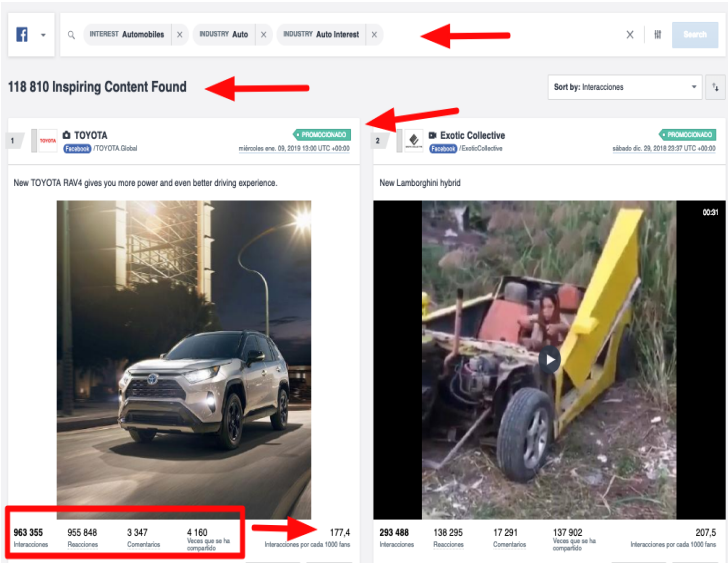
INTEREST Automobiles × INDUSTRY Auto × INDUSTRY Auto Interest ×

Search

118 810 Inspiring Content Found

Sort by: Interacciones

1

TOYOTA

Facebook /TOYOTA Global

PROMOCIONADO

miércoles ene. 09, 2019 13:00 UTC +00:00

New TOYOTA RAV4 gives you more power and even better driving experience.

963 355
Interacciones

955 848
Reacciones

3 347
Comentarios

4 160
Veces que se ha compartido

177,4
Interacciones por cada 1000 fans

2

Exotic Collective

Facebook /ExoticCollective

PROMOCIONADO

sábado dic. 29, 2018 23:37 UTC +00:00

New Lamborghini hybrid

00:31

293 488
Interacciones

138 295
Reacciones

17 291
Comentarios

137 902
Veces que se ha compartido

207,5
Interacciones por cada 1000 fans